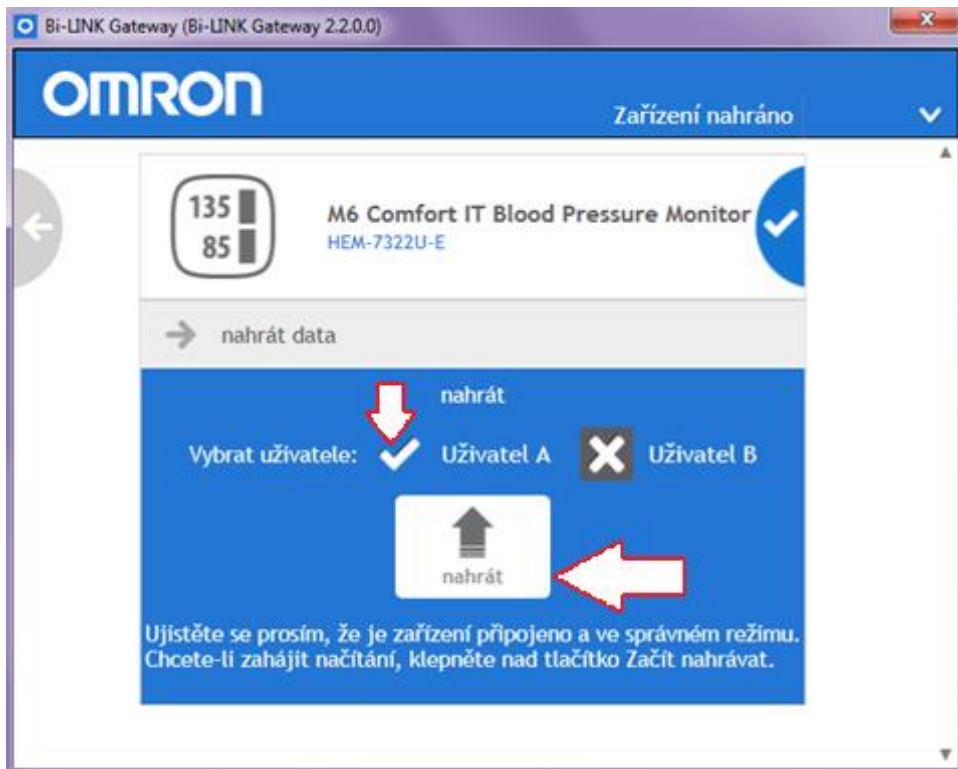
Bi-LINK Gateway (Bi-LINK Gateway 2.2.0.0)

OMRON

Zařízení nahráno

135
85

M6 Comfort IT Blood Pressure Monitor
HEM-7322U-E

nahrát data

nahrát

Vybrat uživatele: Uživatel A Uživatel B

nahrát

Ujistěte se prosím, že je zařízení připojeno a ve správném režimu. Chcete-li zahájit načítání, klepněte nad tlačítko Začít nahrávat.